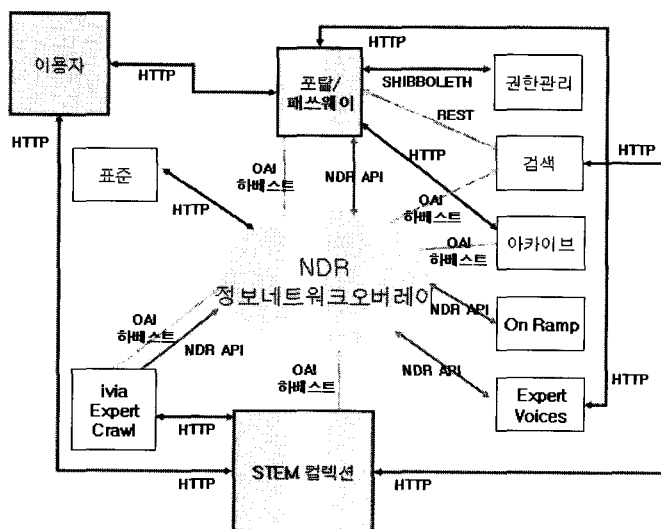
이용자

HTTP

HTTP

포탈/ 패쓰웨이

SHIBBOLETH

권한관리

REST

HTTP

검색

HTTP

표준

OAI 하베스트

NDR API

HTTP

HTTP

OAI 하베스트

아카이브

OAI 하베스트

NDR 정보네트워크오버레이

NDR API

On Ramp

OAI 하베스트

NDR API

NDR API

OAI 하베스트

ivia Expert Crawl

NDR API

Expert Voices

HTTP

HTTP

HTTP

STEM 컬렉션

HTTP